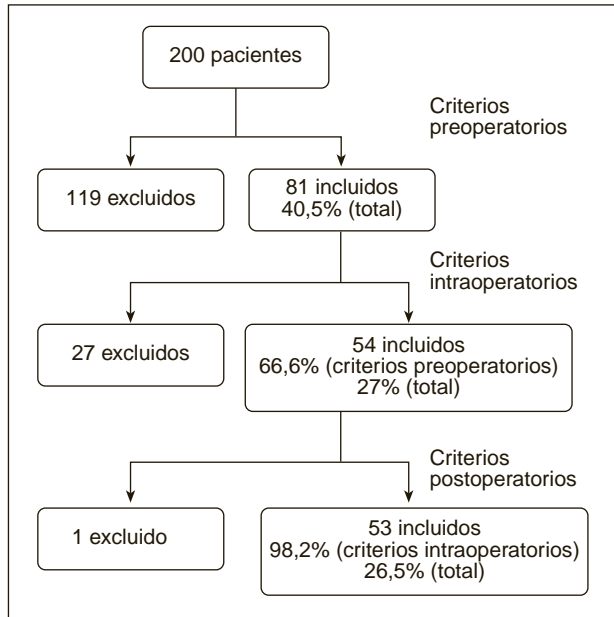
200 pacientes

Criterios preoperatorios

119 excluidos

81 incluidos
40,5% (total)

Criterios intraoperatorios

27 excluidos

54 incluidos
66,6% (criterios preoperatorios)
27% (total)

Criterios postoperatorios

1 excluido

53 incluidos
98,2% (criterios intraoperatorios)
26,5% (total)